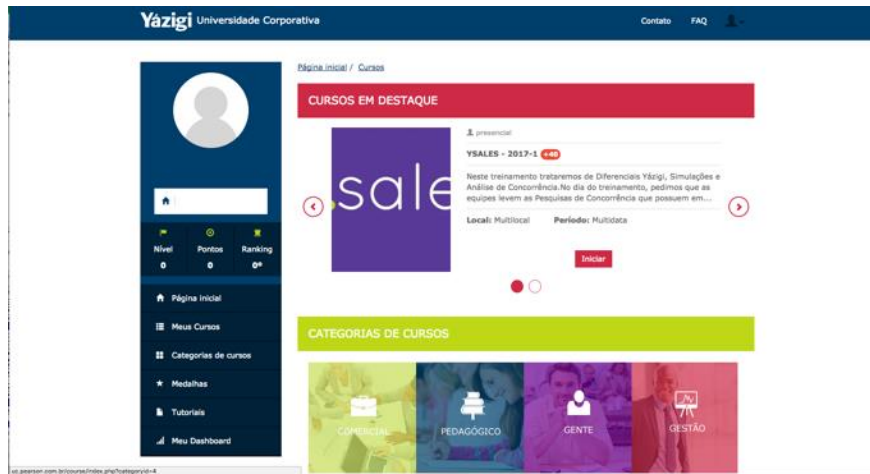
Yázigi Universidade Corporativa

Contato FAQ

Página inicial / Cursos

CURSOS EM DESTAQUE

sale

presencial

YSALES - 2017-1 +40

Neste treinamento trataremos de Diferenciais Yázigi, Simulações e Análise de Concorrência.No dia do treinamento, pedimos que as equipes levem as Pesquisas de Concorrência que possuem em...

Local: Multilocal Período: Multidata

Iniciar

Nível 0
Pontos 0
Ranking 0º

Página inicial
Meus Cursos
Categorias de cursos
Medalhas
Tutoriais
Meu Dashboard

CATEGORIAS DE CURSOS

COMERCIAL
PEDAGÓGICO
GENTE
GESTÃO

uc.pearson.com.br/course/index.php?categoryid=4